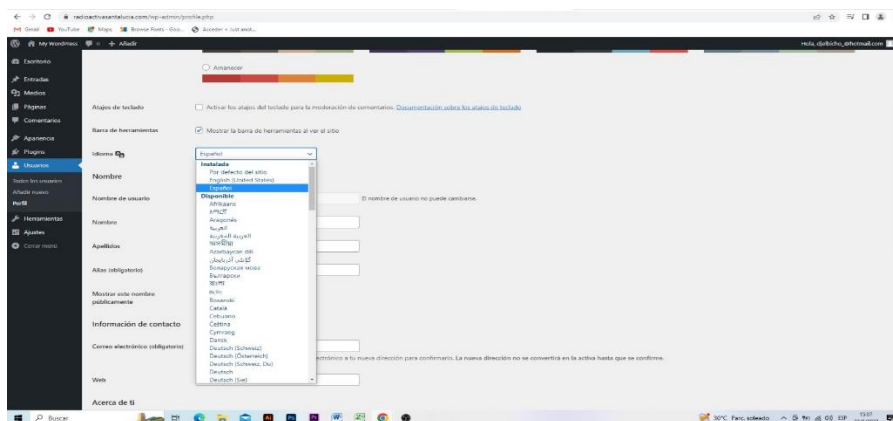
radioactivasantalucia.com/wp-admin/profile.php

Gmail YouTube Maps Browse Fonts - Goo... Acceder « Just anot...

My WordPress 0 + Añadir

Hola, djelbicho_@hotmail.com

Escritorio
Entradas
Medios
Páginas
Comentarios
Apariencia
Plugins
Usuarios
Todos los usuarios
Añadir nuevo
Perfil
Herramientas
Ajustes
Cerrar menú

Amanecer

Atajos de teclado

Activar los atajos del teclado para la moderación de comentarios. Documentación sobre los atajos de teclado

Barra de herramientas

Mostrar la barra de herramientas al ver el sitio

Idioma

Español

Instalada
Por defecto del sitio
English (United States)
Español
Disponible
Afrikaans
አማርኛ
Aragonés
العربية
العربية المغربية
অসমীয়া
Azərbaycan dili
گؤنئی آذربایجان
Беларуская мова
Български
বাংলা
བོད་ཡིག
Bosanski
Català
Cebuano
Čeština
Cymraeg
Dansk
Deutsch (Schweiz)
Deutsch (Österreich)
Deutsch (Schweiz, Du)
Deutsch
Deutsch (Sie)

Nombre

Nombre de usuario

El nombre de usuario no puede cambiarse.

Nombre

Apellidos

Alias (obligatorio)

Mostrar este nombre públicamente

Información de contacto

Correo electrónico (obligatorio)

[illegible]ctrónico a tu nueva dirección para confirmarlo. La nueva dirección no se convertirá en la activa hasta que se confirme.

Web

Acerca de ti

Buscar

30°C Parc. soleado